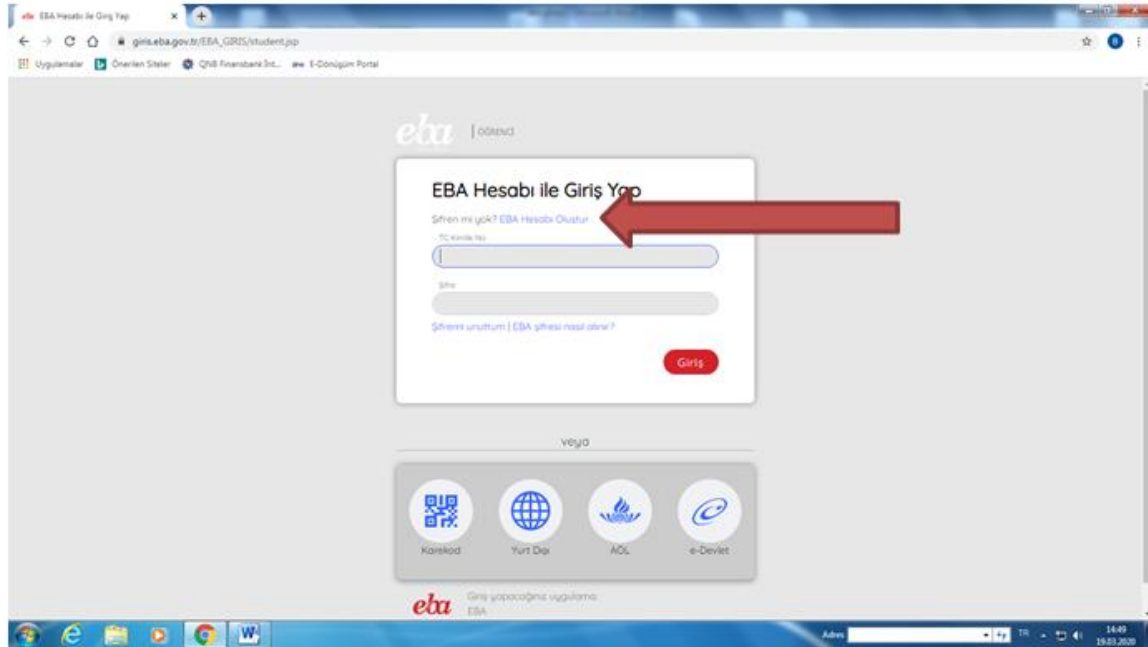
eba EBA Hesabı ile Giriş Yap ×

giris.eba.gov.tr/EBA_GIRIS/student.jsp

Uygulamalar Önerilen Siteler QNB Finansbank İnt... E-Dönüşüm Portal

eba | ÖĞRENCİ

EBA Hesabı ile Giriş Yap

Şifren mi yok? EBA Hesabı Oluştur

TC Kimlik No

Şifre

Şifremi unuttum | EBA şifresi nasıl alınır?

Giriş

veya

Karekod

Yurt Dışı

AÖL

e-Devlet

eba Giriş yapacağınız uygulama EBA

Adres

TR

14:49
19.03.2020